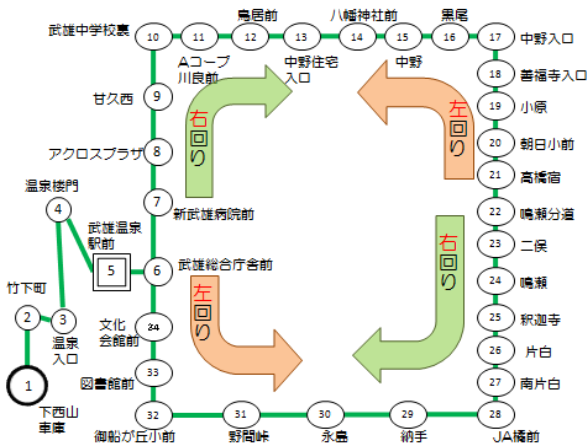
武雄中学校裏
10
11
鳥居前
12
13
八幡神社前
14
15
黒尾
16
17
中野入口
Aコープ川良前
中野住宅入口
中野
18
善福寺入口
9
甘久西
右回り
左回り
19
小原
8
アクロスプラザ
20
朝日小前
21
高橋宿
7
新武雄病院前
温泉楼門
4
武雄温泉駅前
5
6
武雄総合庁舎前
右回り
22
鳴瀬分道
23
二俣
24
鳴瀬
竹下町
2
3
温泉入口
左回り
文化会館前
24
25
釈迦寺
26
片白
33
27
南片白
1
下西山車庫
図書館前
32
31
30
29
28
御船が丘小前
野間峠
永島
納手
JA橋前